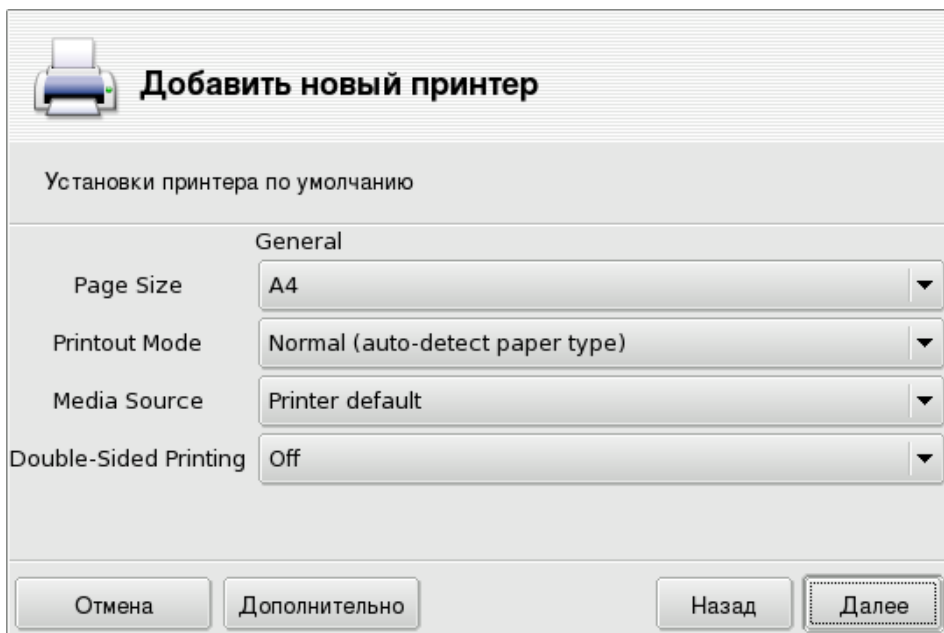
Добавить новый принтер

Установки принтера по умолчанию

General

Page Size A4

Printout Mode Normal (auto-detect paper type)

Media Source Printer default

Double-Sided Printing Off

Отмена Дополнительно Назад Далее